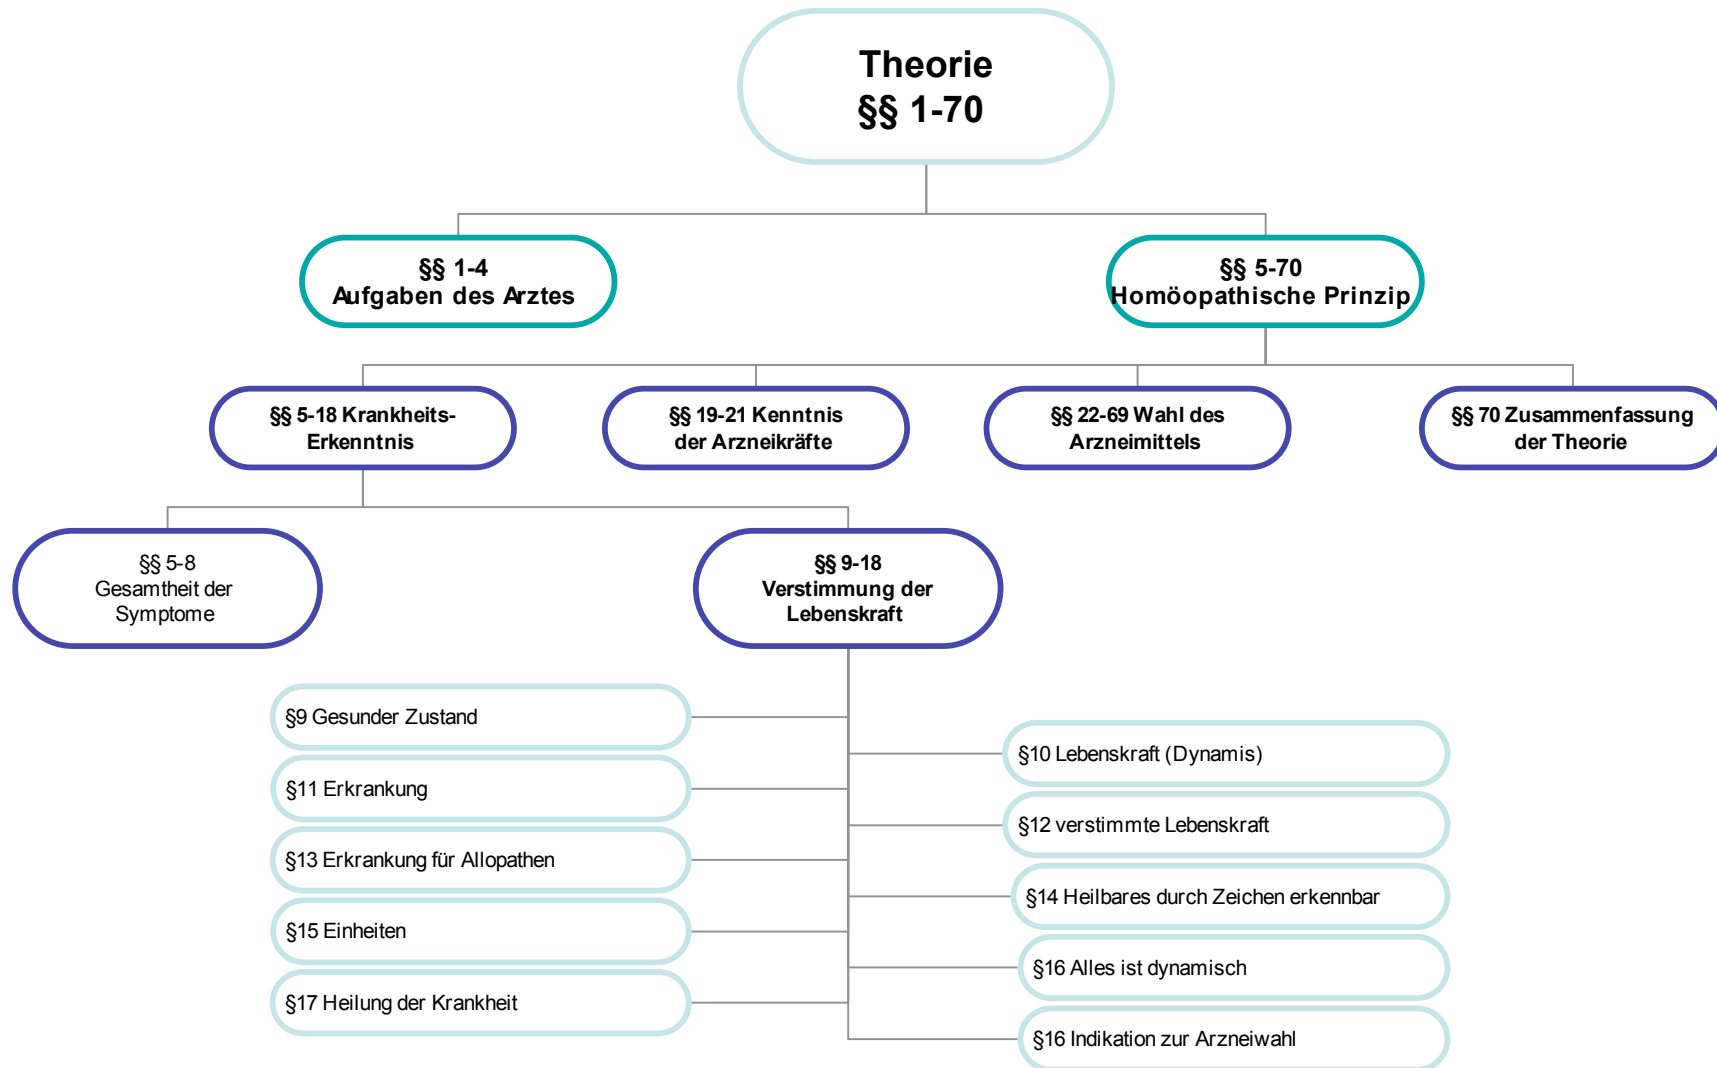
Theorie
§§ 1-70

§§ 1-4
Aufgaben des Arztes

§§ 5-70
Homöopathische Prinzip

§§ 5-18 Krankheits-Erkenntnis

§§ 19-21 Kenntnis der Arzneikräfte

§§ 22-69 Wahl des Arzneimittels

§§ 70 Zusammenfassung der Theorie

§§ 5-8
Gesamtheit der Symptome

§§ 9-18
Verstimmung der Lebenskraft

§9 Gesunder Zustand

§10 Lebenskraft (Dynamis)

§11 Erkrankung

§12 verstimmte Lebenskraft

§13 Erkrankung für Allopathen

§14 Heilbares durch Zeichen erkennbar

§15 Einheiten

§16 Alles ist dynamisch

§17 Heilung der Krankheit

§16 Indikation zur Arzneiwahl